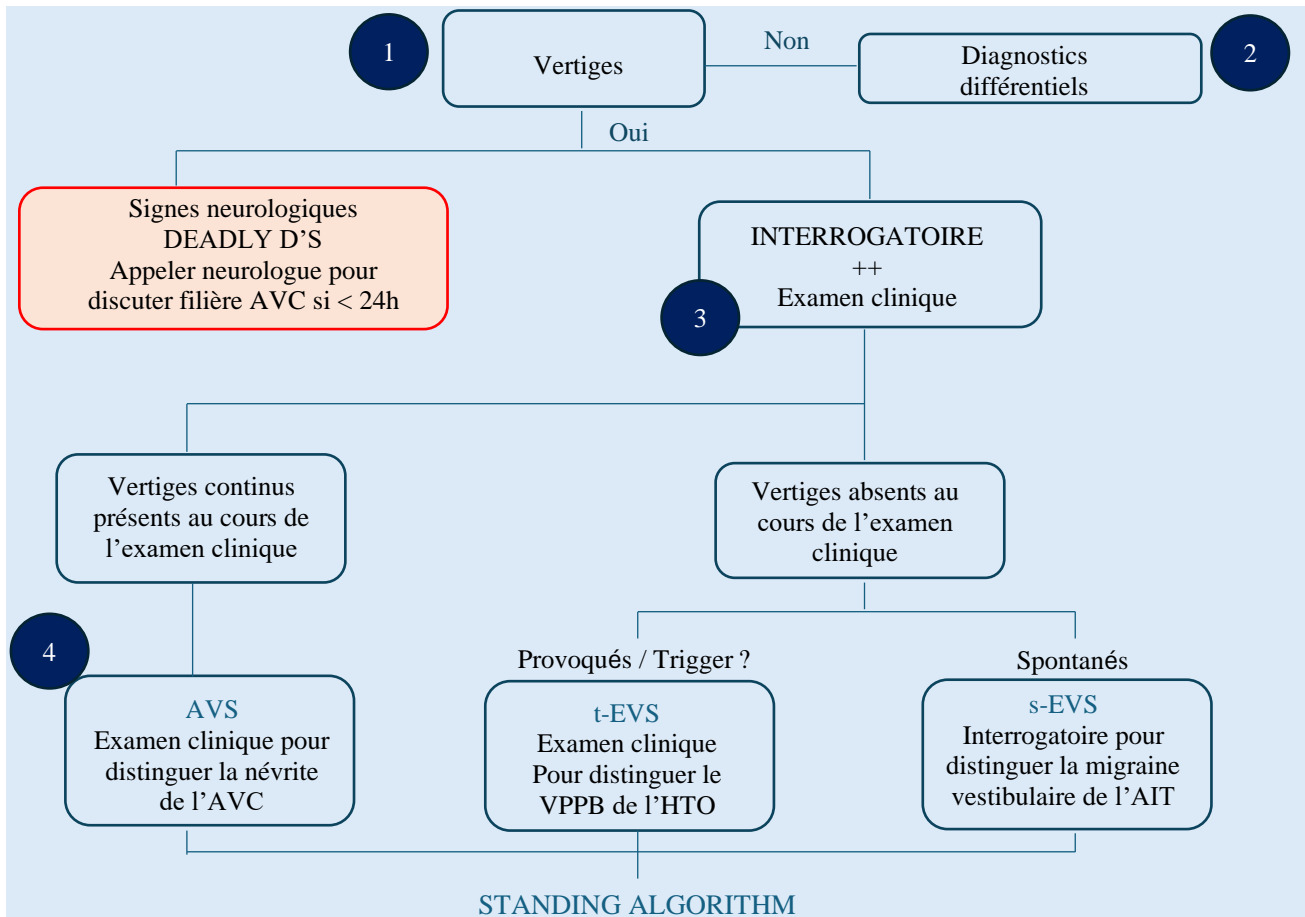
1

Vertiges

Non

Diagnostics différentiels

2

Oui

Signes neurologiques
DEADLY D'S
Appeler neurologue pour discuter filière AVC si < 24h

INTERROGATOIRE
++
Examen clinique

3

Vertiges continus présents au cours de l'examen clinique

Vertiges absents au cours de l'examen clinique

4

Provoqués / Trigger ?

Spontanés

AVS
Examen clinique pour distinguer la névrite de l'AVC

t-EVS
Examen clinique
Pour distinguer le VPPB de l'HTO

s-EVS
Interrogatoire pour distinguer la migraine vestibulaire de l'AIT

STANDING ALGORITHM